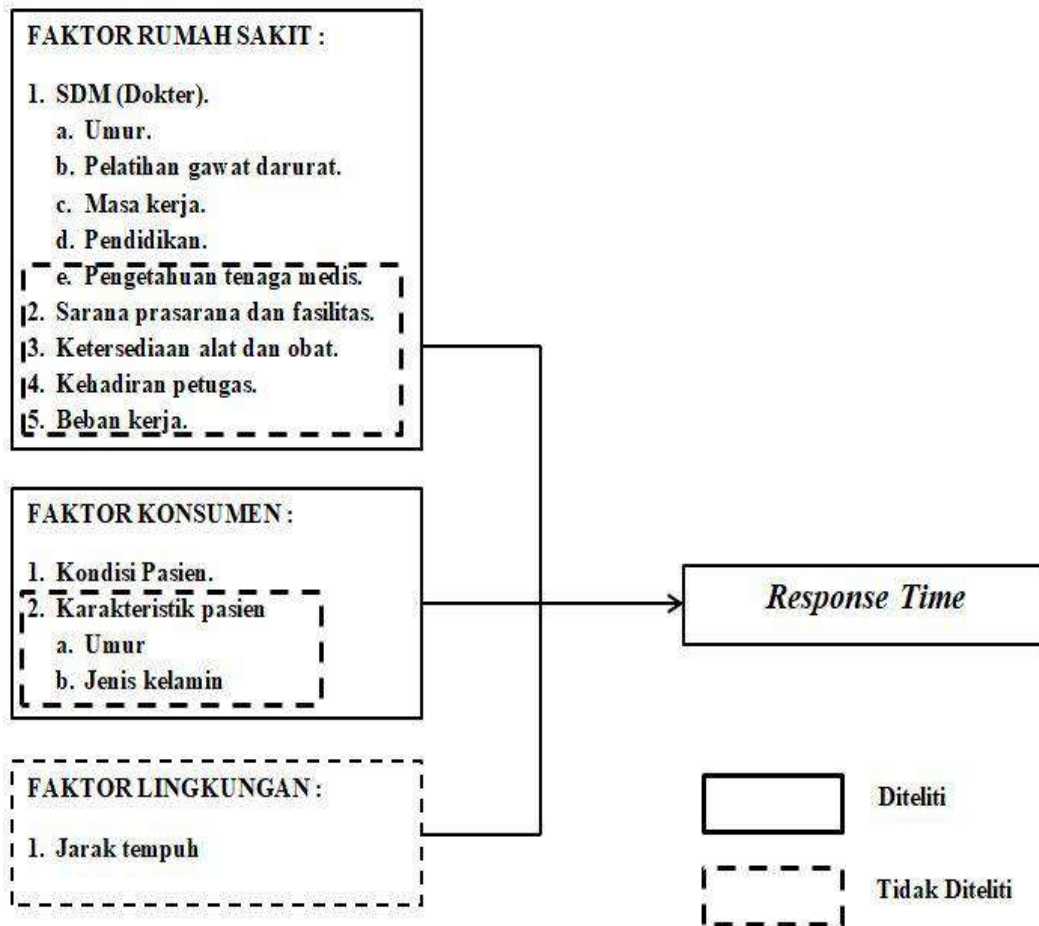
FAKTOR RUMAH SAKIT :

1. SDM (Dokter).
a. Umur.
b. Pelatihan gawat darurat.
c. Masa kerja.
d. Pendidikan.
e. Pengetahuan tenaga medis.
2. Sarana prasarana dan fasilitas.
3. Ketersediaan alat dan obat.
4. Kehadiran petugas.
5. Beban kerja.

FAKTOR KONSUMEN :

1. Kondisi Pasien.
2. Karakteristik pasien
a. Umur
b. Jenis kelamin

FAKTOR LINGKUNGAN :

1. Jarak tempuh

Response Time

Diteliti

Tidak Diteliti